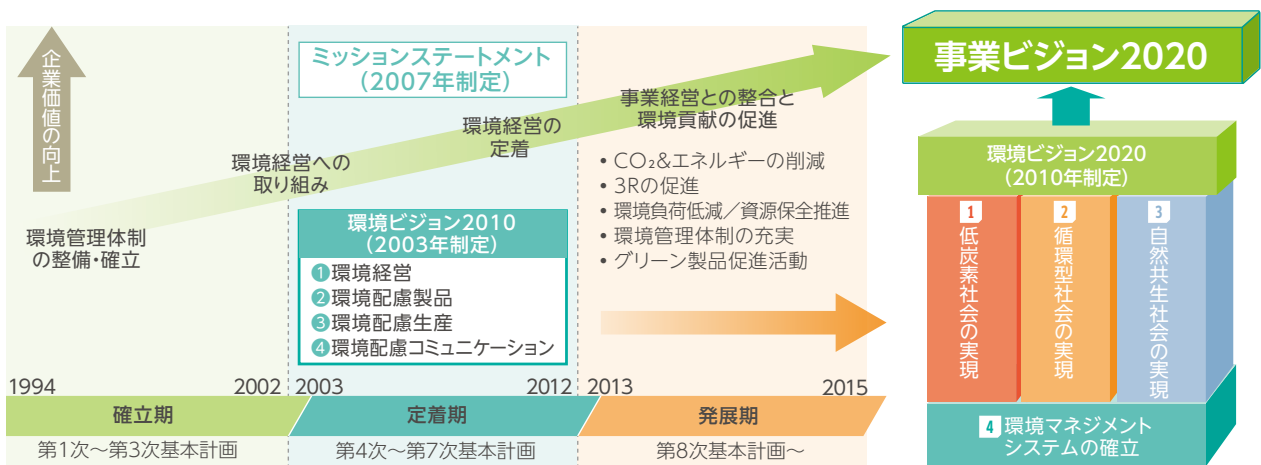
企業価値の向上

環境管理体制の整備・確立

環境経営への取り組み

ミッションステートメント（2007年制定）

環境経営の定着

事業経営との整合と環境貢献の促進

環境ビジョン2010（2003年制定）
❶環境経営
❷環境配慮製品
❸環境配慮生産
❹環境配慮コミュニケーション

• CO₂&エネルギーの削減
• 3Rの促進
• 環境負荷低減／資源保全推進
• 環境管理体制の充実
• グリーン製品促進活動

1994　2002　2003　2012　2013　2015

確立期
第1次～第3次基本計画

定着期
第4次～第7次基本計画

発展期
第8次基本計画～

事業ビジョン2020

環境ビジョン2020（2010年制定）

1 低炭素社会の実現
2 循環型社会の実現
3 自然共生社会の実現
4 環境マネジメントシステムの確立